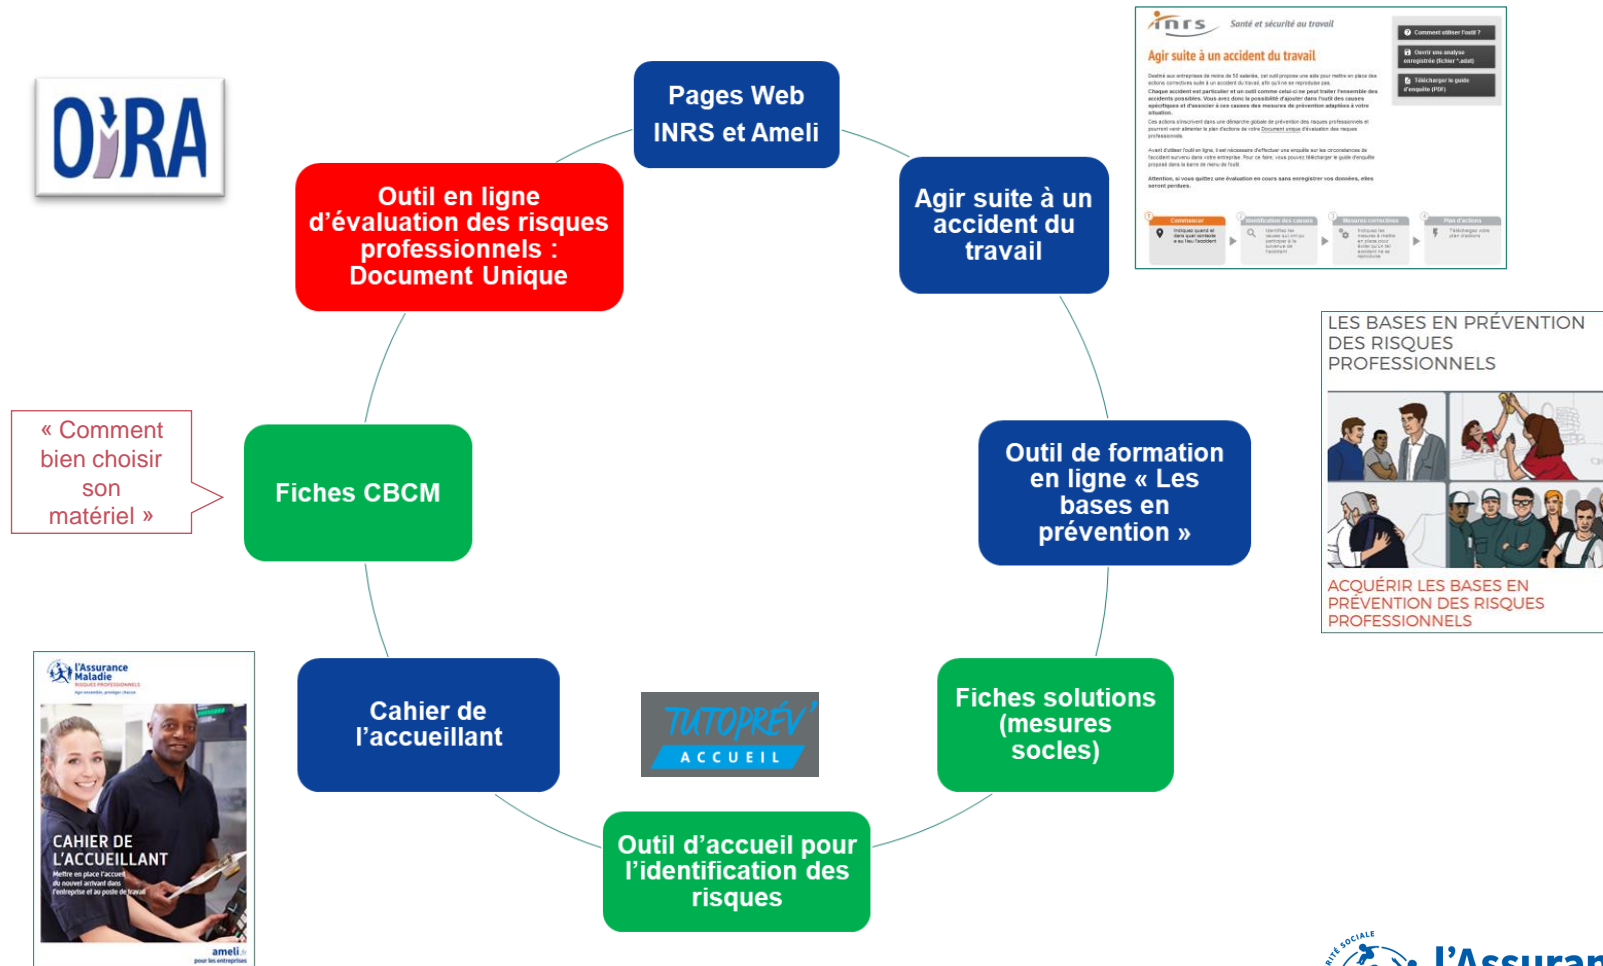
OiRA

Pages Web INRS et Ameli

inrs Santé et sécurité au travail

Agir suite à un accident du travail

Comment utiliser l'outil ?

Ouvrir une analyse enregistrée (fichier *.adat)

Télécharger le guide d'enquête (PDF)

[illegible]

Commencer

Identification des causes

Mesures correctives

Plan d'actions

Outil en ligne d'évaluation des risques professionnels : Document Unique

Agir suite à un accident du travail

LES BASES EN PRÉVENTION DES RISQUES PROFESSIONNELS

ACQUÉRIR LES BASES EN PRÉVENTION DES RISQUES PROFESSIONNELS

« Comment bien choisir son matériel »

Fiches CBCM

Outil de formation en ligne « Les bases en prévention »

Cahier de l'accueillant

TUTOPRÉV' ACCUEIL

Fiches solutions (mesures socles)

Outil d'accueil pour l'identification des risques

L'Assurance Maladie RISQUES PROFESSIONNELS

CAHIER DE L'ACCUEILLANT

Mettre en place l'accueil du nouvel arrivant dans l'entreprise et au poste de travail

ameli.fr pour les entreprises

L'Assuran